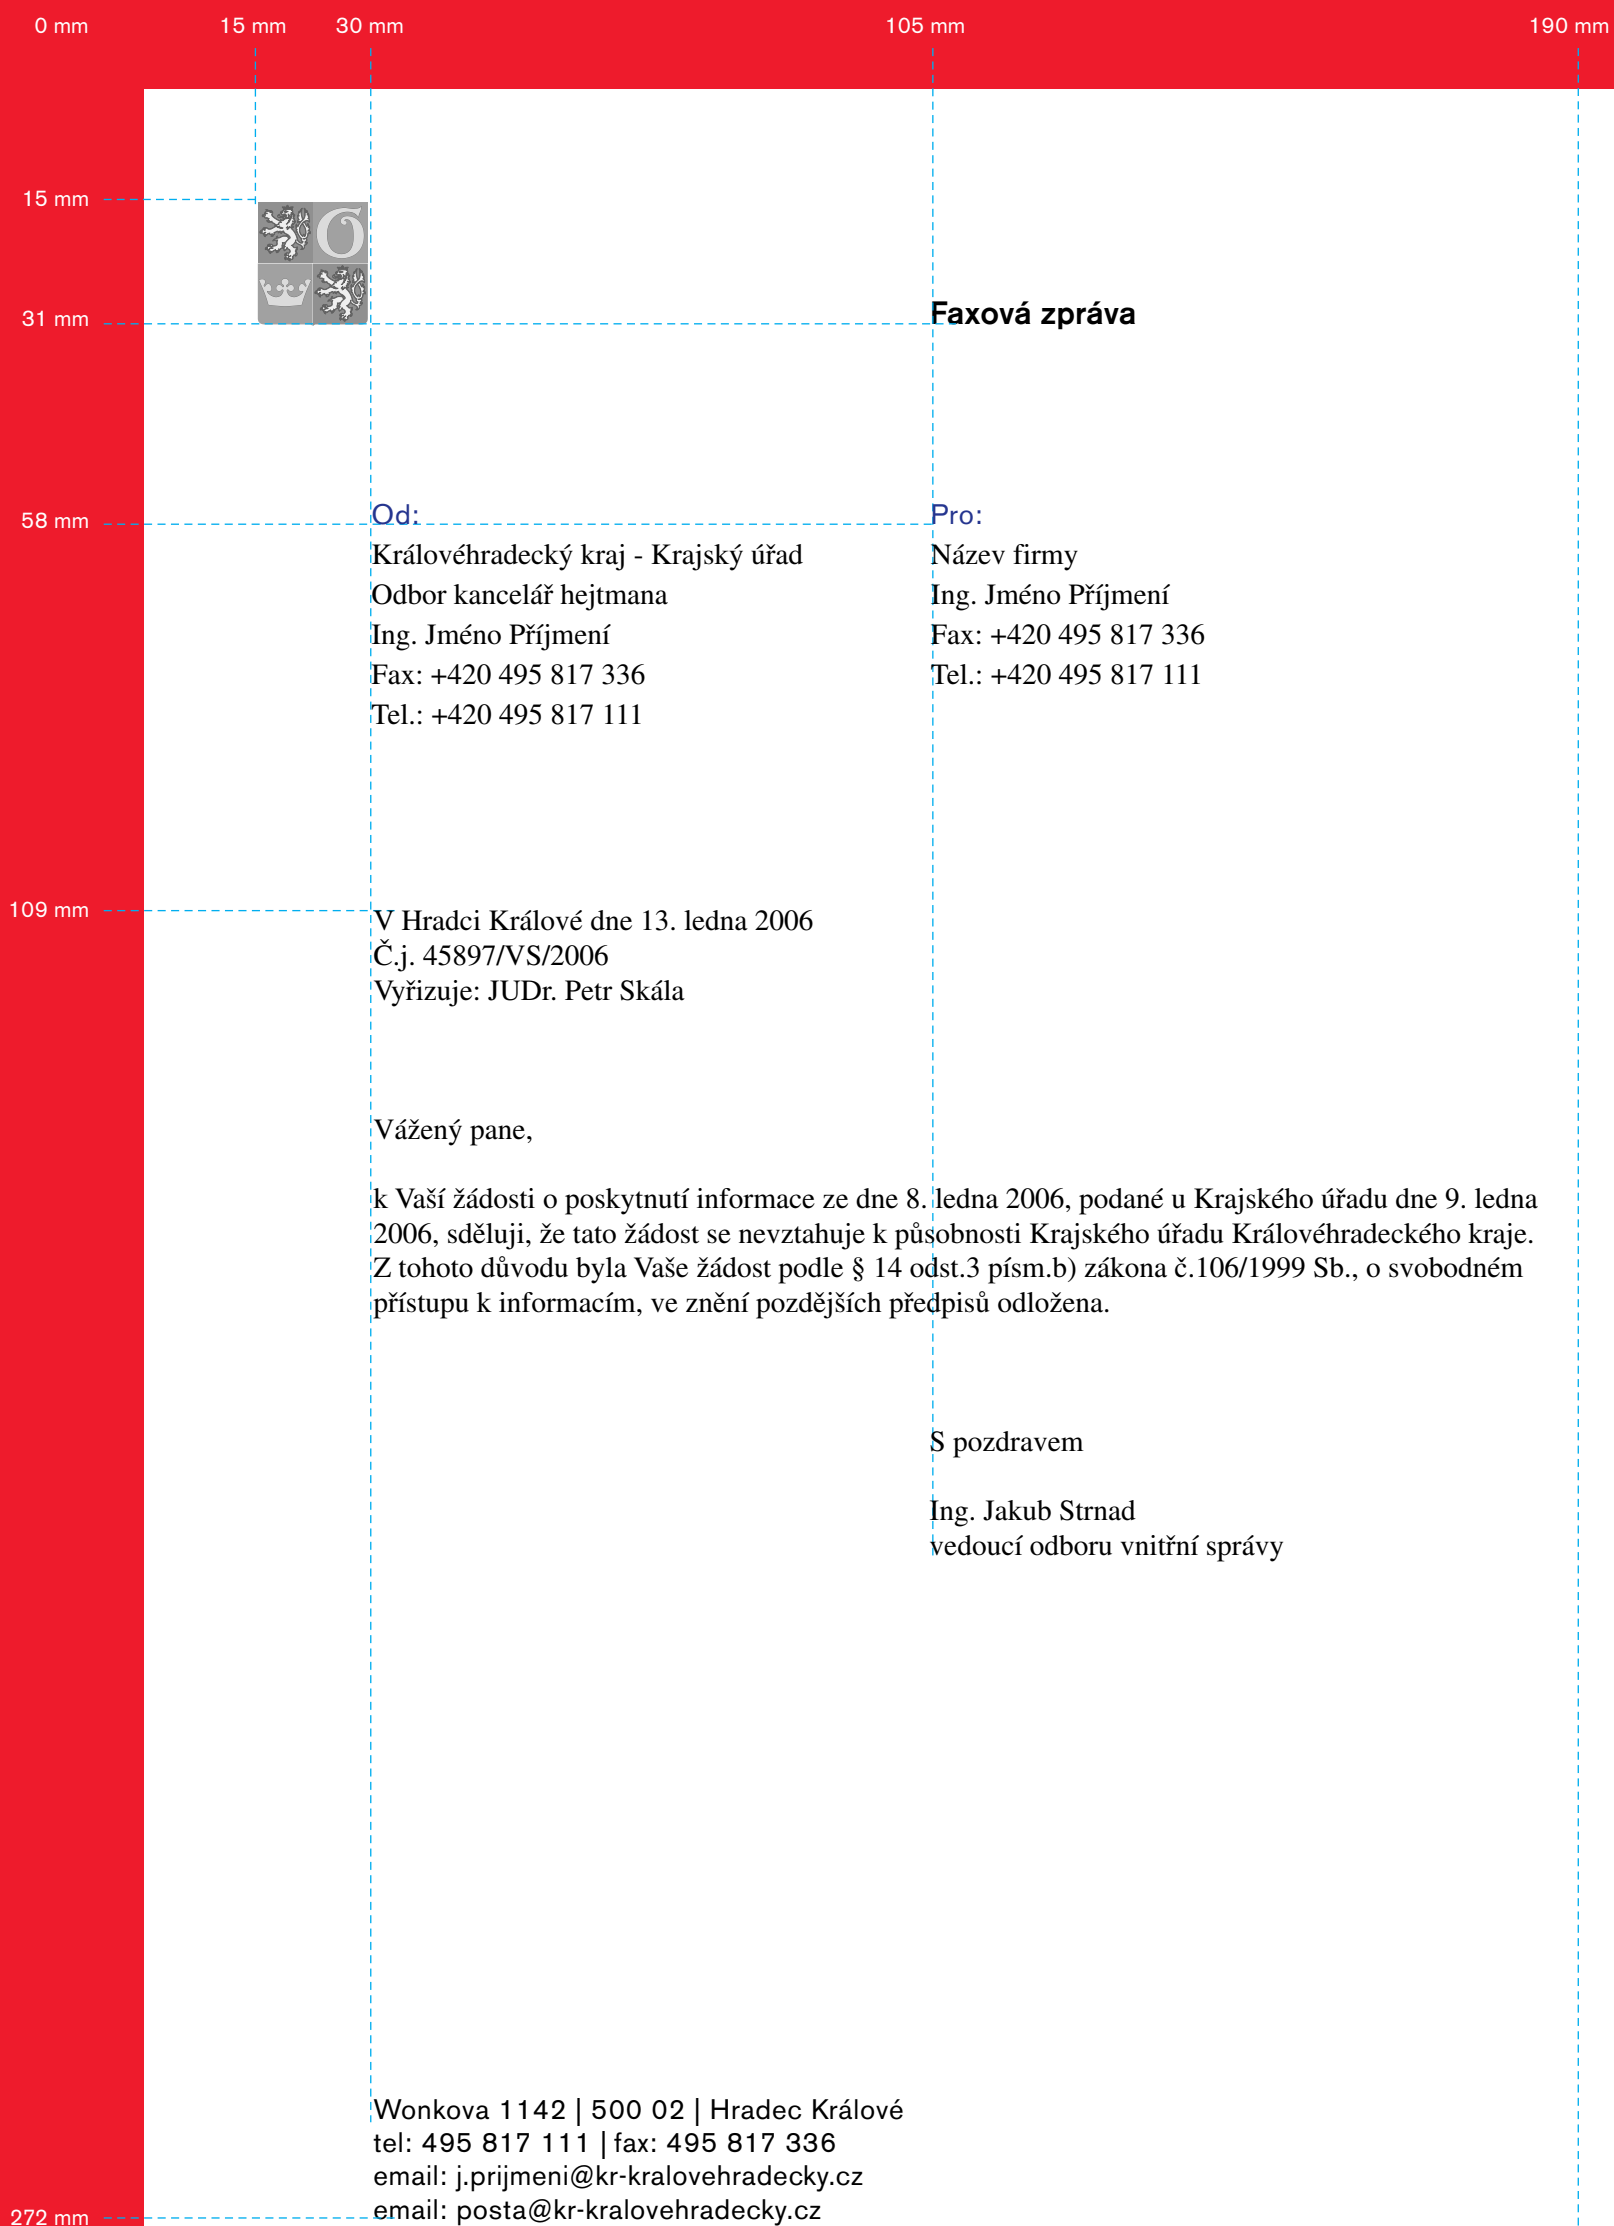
0 mm 15 mm 30 mm 105 mm 190 mm

15 mm

31 mm

Faxová zpráva

58 mm

Od:
Královéhradecký kraj - Krajský úřad
Odbor kancelář hejtmana
Ing. Jméno Příjmení
Fax: +420 495 817 336
Tel.: +420 495 817 111

Pro:
Název firmy
Ing. Jméno Příjmení
Fax: +420 495 817 336
Tel.: +420 495 817 111

109 mm

V Hradci Králové dne 13. ledna 2006
Č.j. 45897/VS/2006
Vyřizuje: JUDr. Petr Skála

Vážený pane,

k Vaší žádosti o poskytnutí informace ze dne 8. ledna 2006, podané u Krajského úřadu dne 9. ledna 2006, sděluji, že tato žádost se nevztahuje k působnosti Krajského úřadu Královéhradeckého kraje. Z tohoto důvodu byla Vaše žádost podle § 14 odst.3 písm.b) zákona č.106/1999 Sb., o svobodném přístupu k informacím, ve znění pozdějších předpisů odložena.

S pozdravem

Ing. Jakub Strnad
vedoucí odboru vnitřní správy

Wonkova 1142 | 500 02 | Hradec Králové
tel: 495 817 111 | fax: 495 817 336
email: j.prijmeni@kr-kralovehradecky.cz
email: posta@kr-kralovehradecky.cz

272 mm